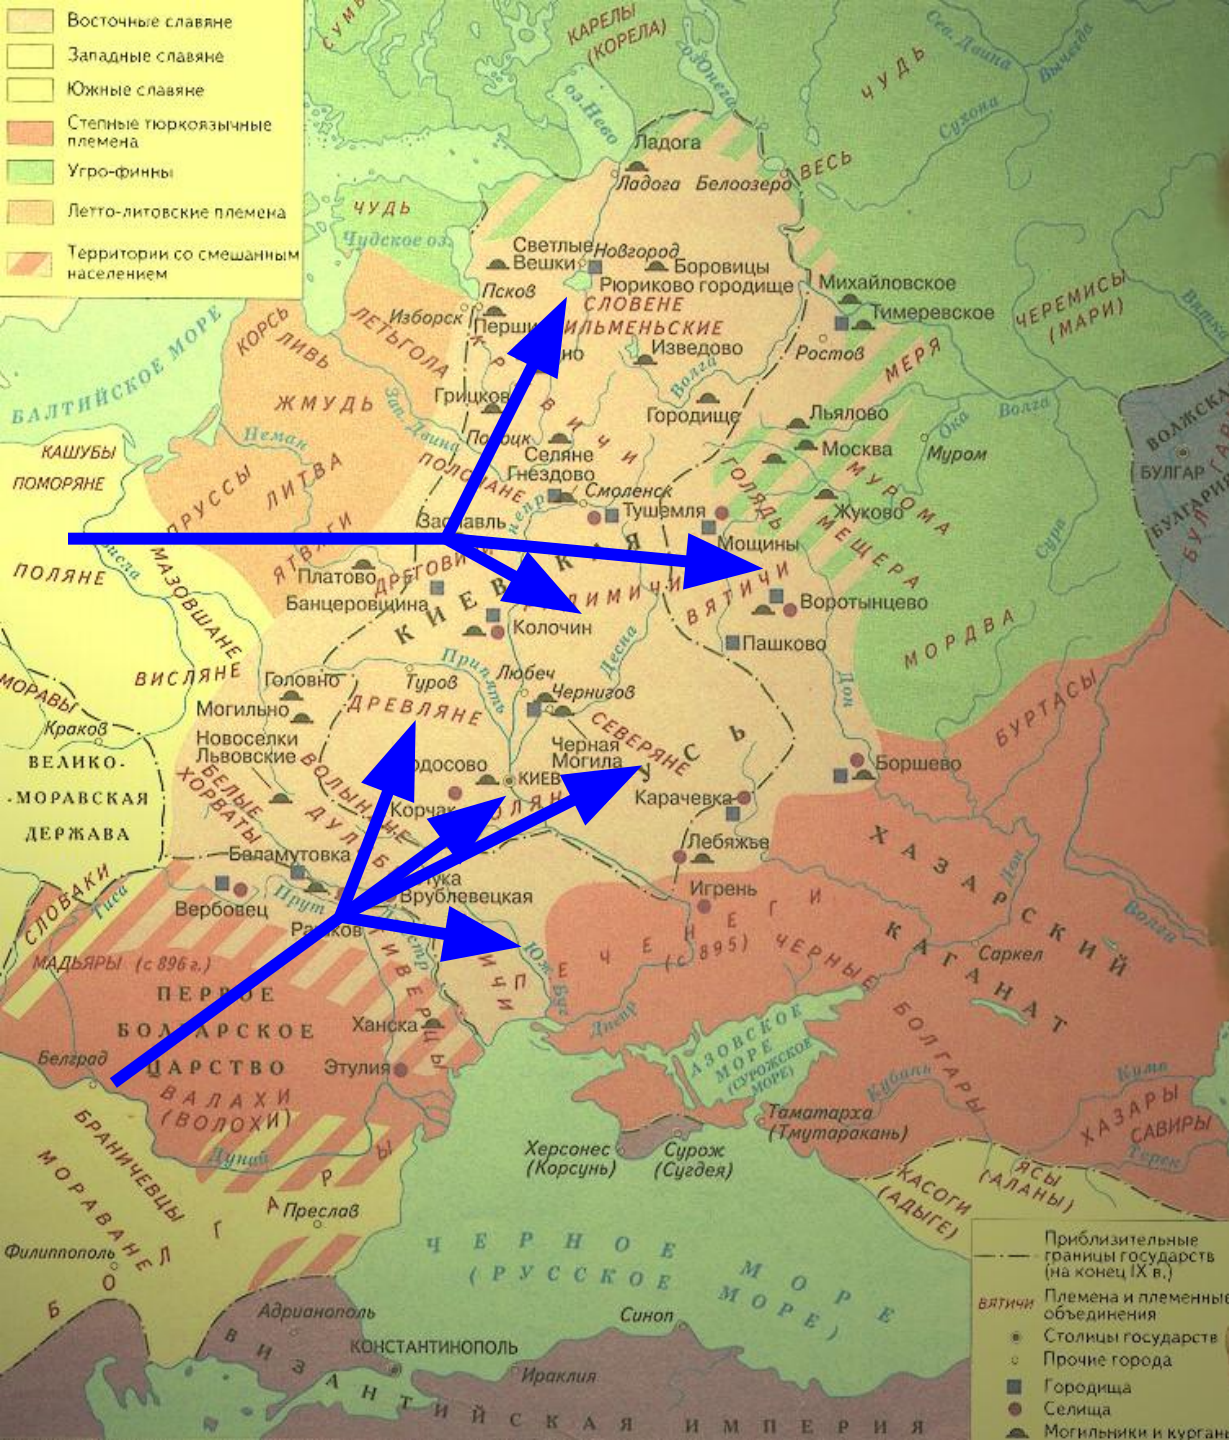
Восточные славяне
Западные славяне
Южные славяне
Степные тюркоязычные племена
Угро-финны
Летто-литовские племена
Территории со смешанным населением

СУМЬ
КАРЕЛЫ (КОРЕЛА)
оз. Нево
Онега
Сев. Двина
Вычегда
ЧУДЬ
Сухона
Ладога
Ладога
Белоозеро
ВЕСЬ
ЧУДЬ
Чудское оз.
Светлые Вешки
Новгород
Боровицы
Рюриково городище
Михайловское
Тимеревское
Псков
СЛОВЕНЕ
Изборск
Перши
ИЛЬМЕНСКИЕ
ЧЕРЕМИСЫ (МАРИ)
Вятка
БАЛТИЙСКОЕ МОРЕ
КОРСЬ
ЛИВЬ
ЛЕТЬГОЛА
Изведово
Ростов
МЕРЯ
ЖМУДЬ
Грицков
Волга
Городище
Льялово
Зап. Двина
Полоцк
Селяне
Ока
Волга
Москва
Муром
КАШУБЫ
ПОМОРЯНЕ
Неман
Гнездово
ВОЛЖСКАЯ
БУЛГАР
ПРУССЫ
ЛИТВА
ПОЛОЧАНЕ
Смоленск
Тушемля
МУРОМА
Жуково
БУЛГАРИЯ
Заславль
Днепр
ГОЛЯДЬ
ЯТВЯГИ
Мощины
МЕЩЕРА
Сура
ПОЛЯНЕ
Висла
МАЗОВШАНЕ
Платово
ДРЕГОВИЧИ
РАДИМИЧИ
ВЯТИЧИ
Воротынцево
Банцеровщина
КИЕВСКАЯ
Колочин
Пашково
МОРДВА
ВИСЛЯНЕ
Десна
Припять
Любеч
Дон
МОРАВЫ
Головно
Туров
Чернигов
БУРТАСЫ
Краков
Могильно
ДРЕВЛЯНЕ
Новоселки Львовские
Черная Могила
СЕВЕРЯНЕ
Р
С
Ь
ВЕЛИКО-МОРАВСКАЯ ДЕРЖАВА
БЕЛЫЕ ХОРВАТЫ
ВОЛЫНЯНЕ
Родосово
Киев
Борщево
ДУЛЕБЫ
Корчак
ПОЛЯНЕ
Карачевка
Лебяжье
ХАЗАРСКИЙ КАГАНАТ
Баламутовка
Лука
Врублевецкая
СЛОВАКИ
Тиса
Вербовец
Прут
Игрень
Дон
Волга
Ракова
ПЕЧЕНЕГИ (с 895)
Саркел
Днестр
Юж. Буг
ТИВЕРЦЫ
УЛИЧИ
ЧЕРНЫЕ БОЛГАРЫ
МАДЬЯРЫ (с 896 г.)
ПЕРВОЕ БОЛГАРСКОЕ ЦАРСТВО
Ханска
Днепр
Белград
Этулия
АЗОВСКОЕ МОРЕ (СУРОЖСКОЕ МОРЕ)
Кубань
ВАЛАХИ (ВОЛОХИ)
Кума
БРАНИЧЕВЦЫ
Таматарха (Тмутаракань)
ХАЗАРЫ
САВИРЫ
Дунай
Херсонес (Корсунь)
Сурож (Сугдея)
Терек
МОРАВАНЕ
Преслав
КАСОГИ (АДЫГЕ)
ЯСЫ (АЛАНЫ)
БОЛГАРЫ
Филиппополь
ЧЕРНОЕ (РУССКОЕ) МОРЕ
Адрианополь
Синоп
КОНСТАНТИНОПОЛЬ
Ираклия
ВИЗАНТИЙСКАЯ ИМПЕРИЯ

Приблизительные границы государств (на конец IX в.)
ВЯТИЧИ Племена и племенные объединения
Столицы государств
Прочие города
Городища
Селища
Могильники и курганы